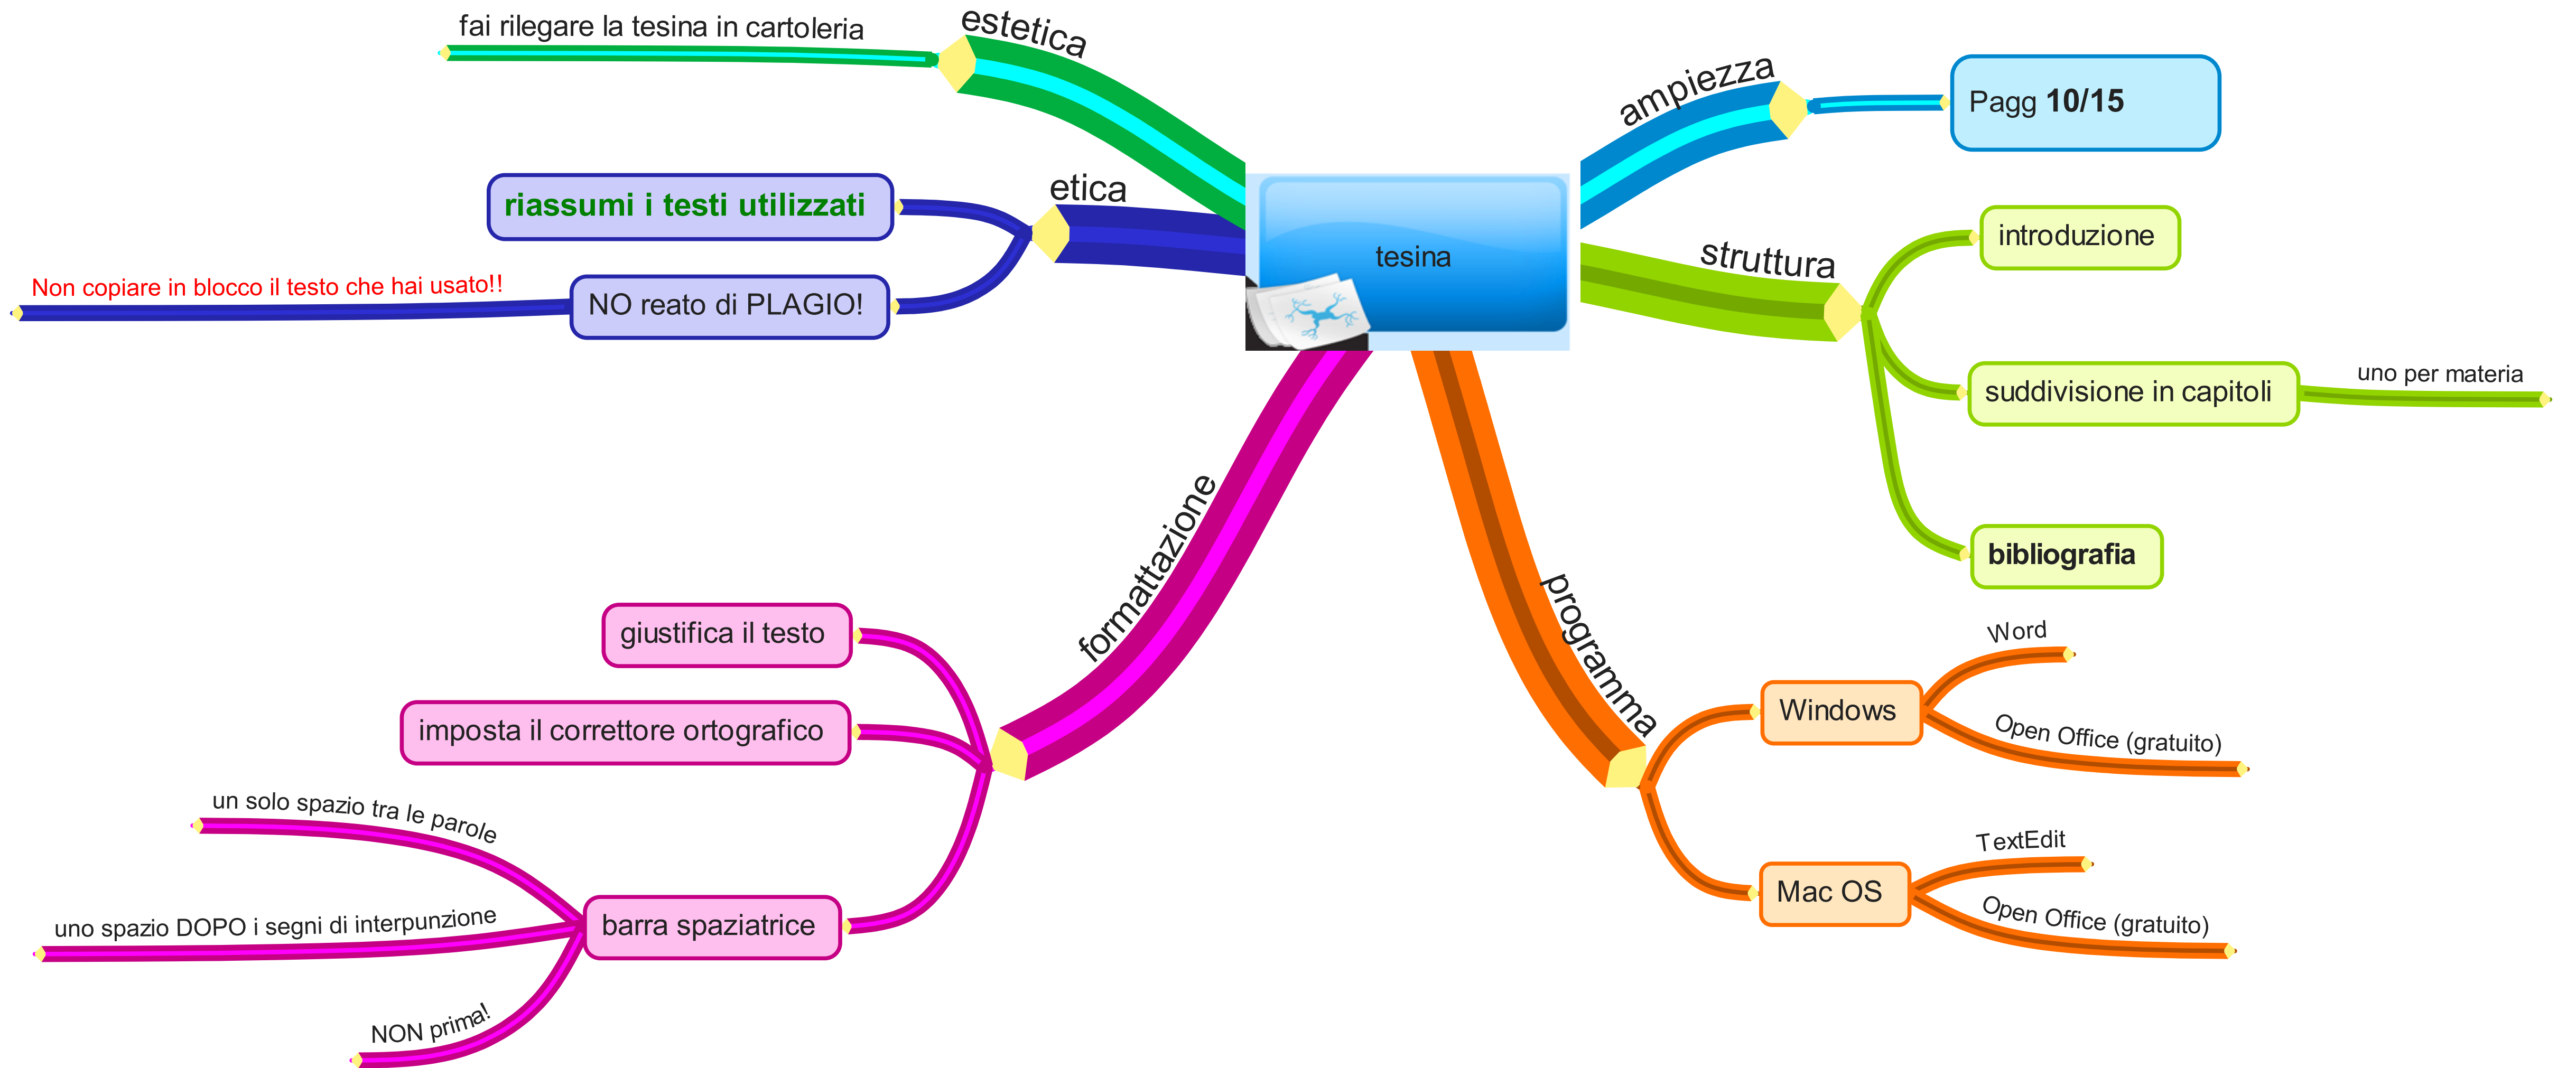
tesina

estetica
fai rilegare la tesina in cartoleria

etica
riassumi i testi utilizzati
NO reato di PLAGIO!
Non copiare in blocco il testo che hai usato!!

ampiezza
Pagg **10/15**

struttura
introduzione
suddivisione in capitoli
uno per materia
**bibliografia**

formattazione
giustifica il testo
imposta il correttore ortografico
barra spaziatrice
un solo spazio tra le parole
uno spazio DOPO i segni di interpunzione
NON prima!

programma
Windows
Word
Open Office (gratuito)
Mac OS
TextEdit
Open Office (gratuito)